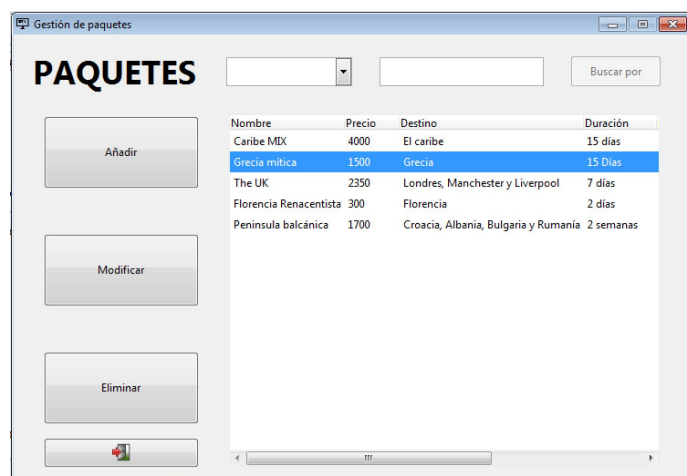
Gestión de paquetes

PAQUETES

Buscar por

Añadir

Modificar

Eliminar

| Nombre | Precio | Destino | Duración |
|---|---|---|---|
| Caribe MIX | 4000 | El caribe | 15 días |
| Grecia mítica | 1500 | Grecia | 15 Días |
| The UK | 2350 | Londres, Manchester y Liverpool | 7 días |
| Florencia Renacentista | 300 | Florencia | 2 días |
| Peninsula balcánica | 1700 | Croacia, Albania, Bulgaria y Rumanía | 2 semanas |